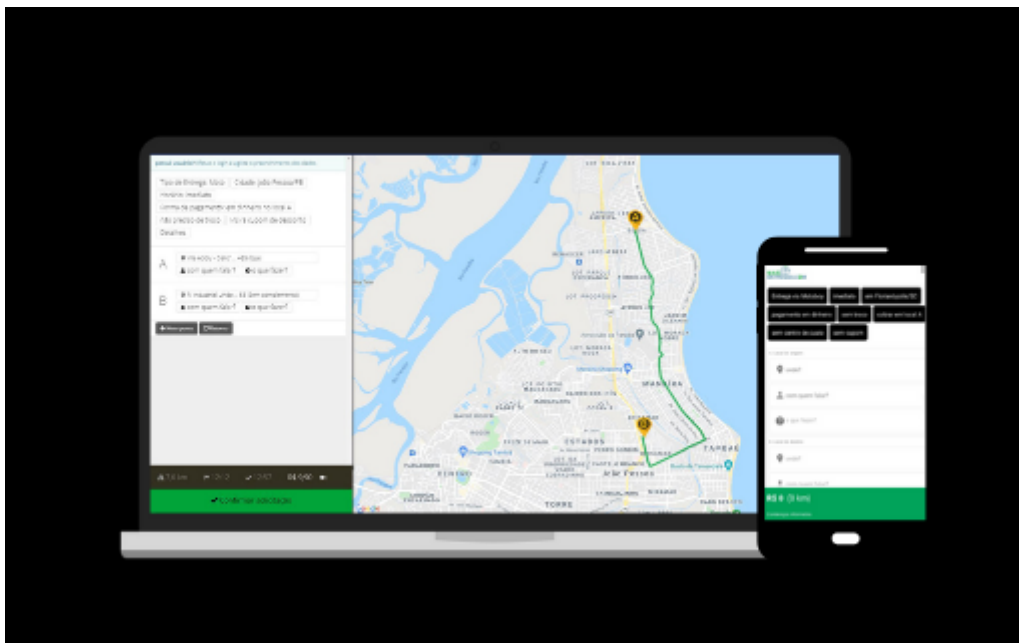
Tipo de Entrega: Moto | Cidade: João Pessoa/PB
Horário: Imediato
Forma de pagamento: em dinheiro no local A
Não preciso de troco | Não tenho cupom de desconto
Detalhes

A
com quem falar? | o que fazer?

B
com quem falar? | o que fazer?

Confirmar solicitação

A
B
TORRE
TAMBAÚ
ESTADOS
MANAÍRA

Entrega via Motoboy | Imediato | em Florianópolis/SC
pagamento em dinheiro | sem troco | cobrar em local A
sem cadastro de cupom | sem cupom
Local de coleta
com quem falar?
o que fazer?
Local de entrega
R$ 0 (0 km)